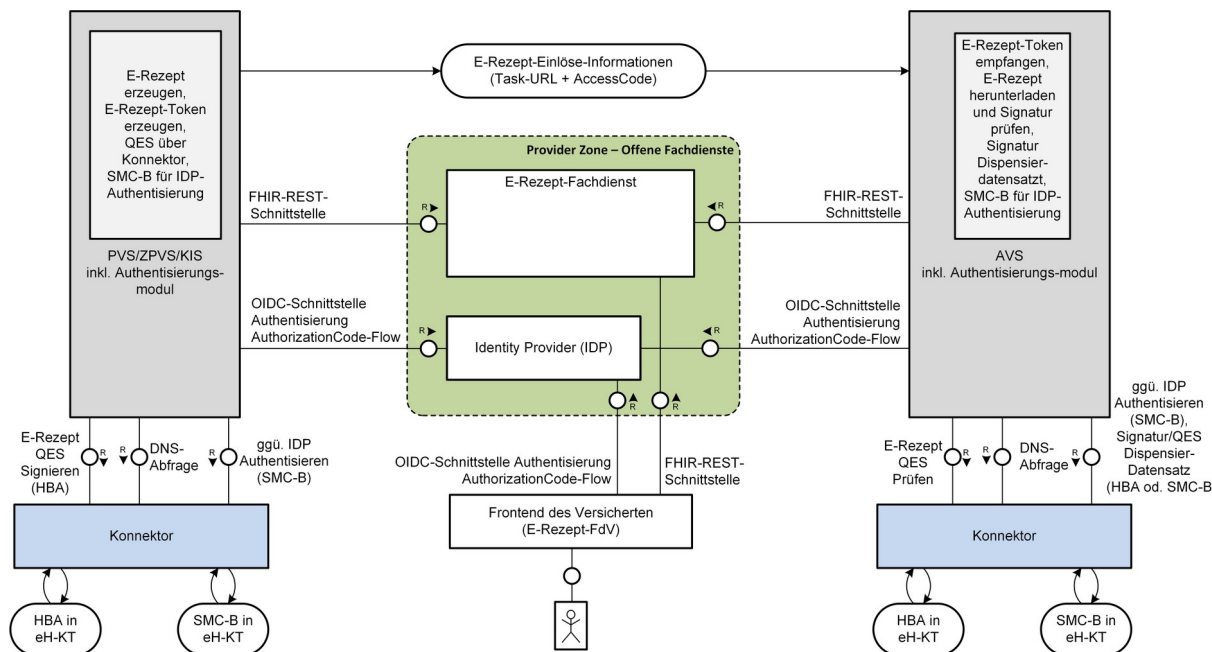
E-Rezept erzeugen, E-Rezept-Token erzeugen, QES über Konnektor, SMC-B für IDP-Authentisierung

PVS/ZPVS/KIS inkl. Authentisierungs-modul

E-Rezept-Einlöse-Informationen (Task-URL + AccessCode)

E-Rezept-Token empfangen, E-Rezept herunterladen und Signatur prüfen, Signatur Dispensier-datensatz, SMC-B für IDP-Authentisierung

AVS inkl. Authentisierungs-modul

Provider Zone – Offene Fachdienste

E-Rezept-Fachdienst

Identity Provider (IDP)

FHIR-REST-Schnittstelle

R

FHIR-REST-Schnittstelle

R

OIDC-Schnittstelle Authentisierung AuthorizationCode-Flow

R

OIDC-Schnittstelle Authentisierung AuthorizationCode-Flow

R

R

R

E-Rezept QES Signieren (HBA)

R

R

DNS-Abfrage

R

ggü. IDP Authentisieren (SMC-B)

OIDC-Schnittstelle Authentisierung AuthorizationCode-Flow

FHIR-REST-Schnittstelle

ggü. IDP Authentisieren (SMC-B), Signatur/QES Dispensier-Datensatz (HBA od. SMC-B

E-Rezept QES Prüfen

R

R

DNS-Abfrage

R

Konnektor

Frontend des Versicherten (E-Rezept-FdV)

Konnektor

HBA in eH-KT

SMC-B in eH-KT

HBA in eH-KT

SMC-B in eH-KT